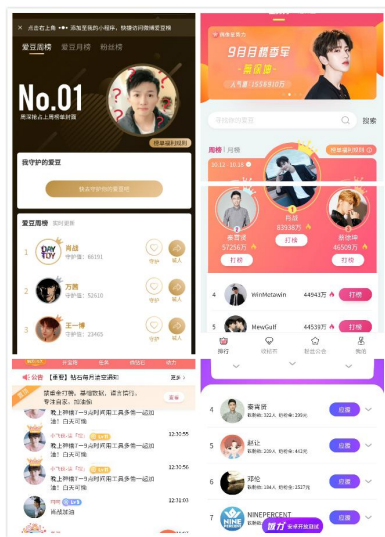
点击右上角 ••• 添加至我的小程序，快捷访问微博爱豆榜

爱豆周榜 爱豆月榜 粉丝榜

No.01

周深 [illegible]

榜单福利规则

我守护的爱豆

我去守护我的爱豆吧

爱豆周榜 实时更新

1 肖战 守护值：66191 守护 有人

2 万茜 守护值：52610 守护 有人

3 王一博 守护值：23465 守护 有人

9月日榜冠军

蔡徐坤

人气值 1558910万

寻找你的爱豆 搜索

周榜 | 月榜

10.12 - 10.18

肖战 83938万

打榜

蔡徐坤 57256万

打榜

易烊千玺 46509万

打榜

4 WinMetawin 44943万 打榜

5 MewGulf 44539万 打榜

排行 投票 粉丝公会 我的

公告 [置顶] 钻石每月送活动

更多 >

禁黑刷评、诋毁、骂人
专注与支持自己的偶像

12:30:55

12:30:56

12:31:03

4 秦霄贤 应援

5 赵让 应援

6 邓伦 应援

7 NINEPERCENT 应援